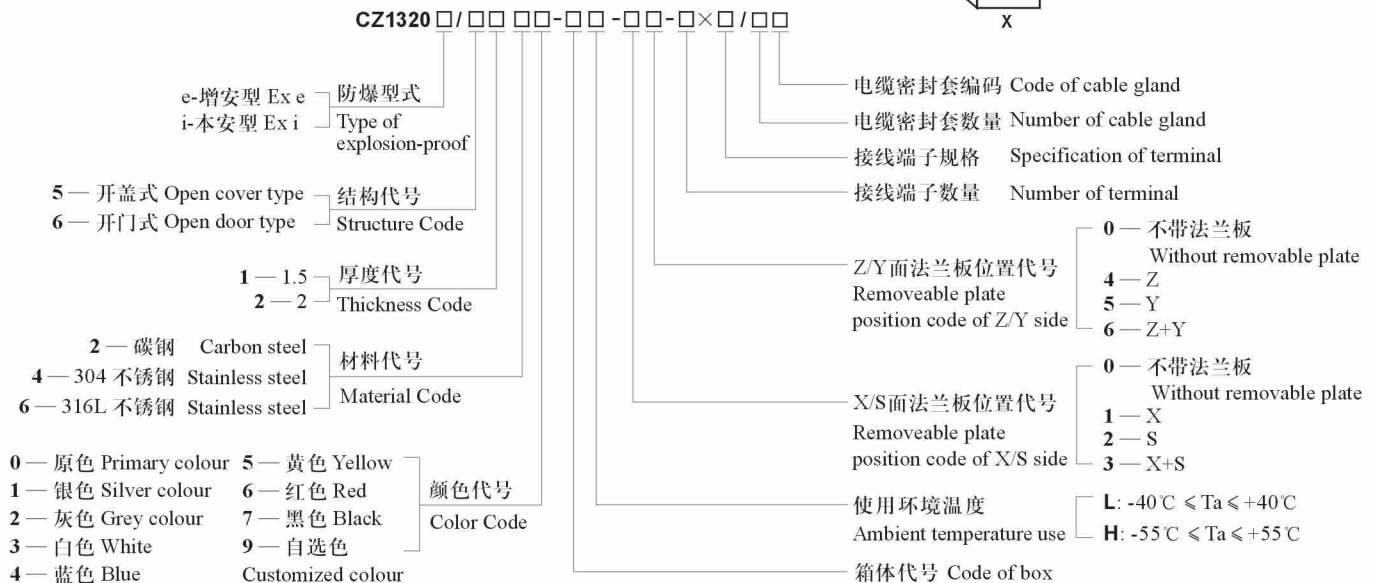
CZ1320□/□□ □□-□□-□□-□×□/□□

X

e-增安型 Ex e
i-本安型 Ex i
防爆型式
Type of explosion-proof

5 — 开盖式 Open cover type
6 — 开门式 Open door type
结构代号
Structure Code

1 — 1.5
2 — 2
厚度代号
Thickness Code

2 — 碳钢 Carbon steel
4 — 304 不锈钢 Stainless steel
6 — 316L 不锈钢 Stainless steel
材料代号
Material Code

0 — 原色 Primary colour
1 — 银色 Silver colour
2 — 灰色 Grey colour
3 — 白色 White
4 — 蓝色 Blue
5 — 黄色 Yellow
6 — 红色 Red
7 — 黑色 Black
9 — 自选色 Customized colour
颜色代号
Color Code

电缆密封套编码 Code of cable gland
电缆密封套数量 Number of cable gland
接线端子规格 Specification of terminal
接线端子数量 Number of terminal

Z/Y面法兰板位置代号
Removeable plate position code of Z/Y side
0 — 不带法兰板 Without removable plate
4 — Z
5 — Y
6 — Z+Y

X/S面法兰板位置代号
Removeable plate position code of X/S side
0 — 不带法兰板 Without removable plate
1 — X
2 — S
3 — X+S

使用环境温度
Ambient temperature use
L: -40℃ ≤ Ta ≤ +40℃
H: -55℃ ≤ Ta ≤ +55℃

箱体代号 Code of box